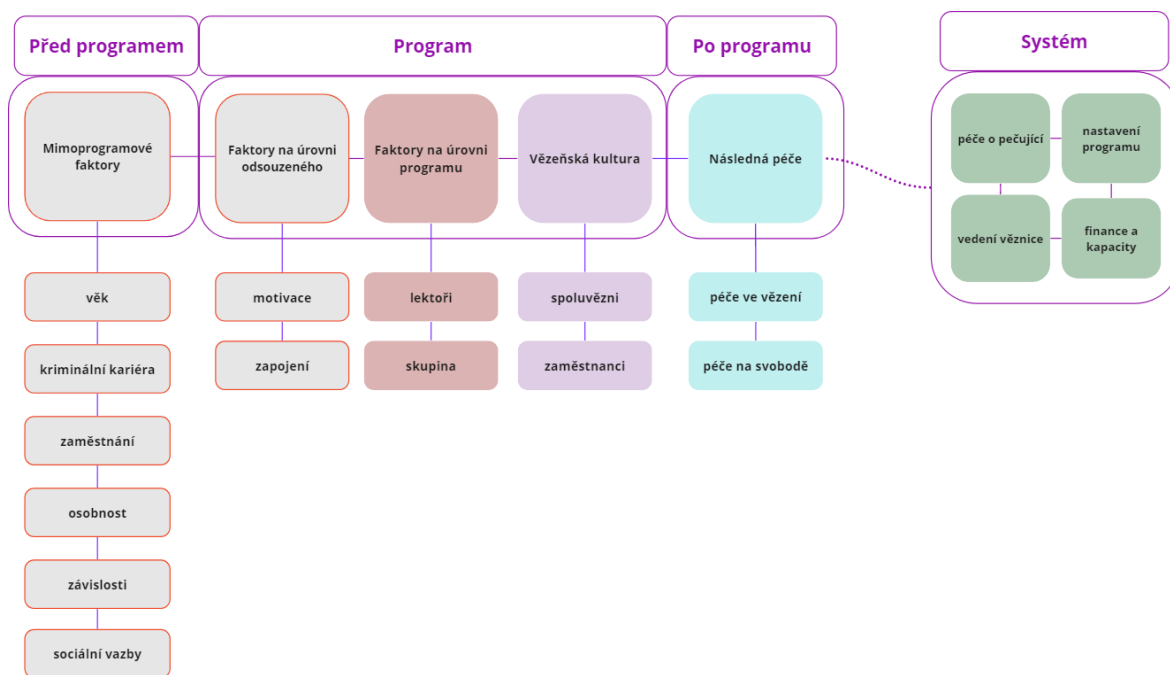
Před programem

Program

Po programu

Systém

Mimoprogramové faktory

Faktory na úrovni odsouzeného

Faktory na úrovni programu

Vězeňská kultura

Následná péče

péče o pečující

nastavení programu

vedení věznice

finance a kapacity

věk

kriminální kariéra

zaměstnání

osobnost

závislosti

sociální vazby

motivace

zapojení

lektoři

skupina

spoluvězni

zaměstnanci

péče ve vězení

péče na svobodě